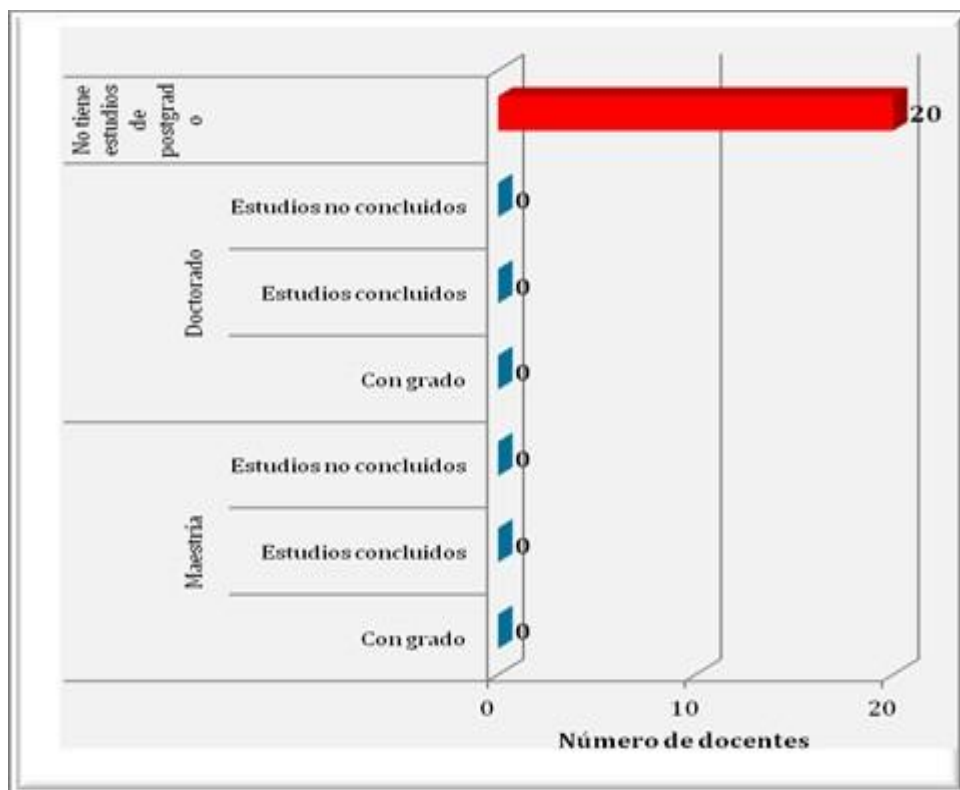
No tiene estudios de postgrado

20

Doctorado

Estudios no concluidos

0

Estudios concluidos

0

Con grado

0

Maestría

Estudios no concluidos

0

Estudios concluidos

0

Con grado

0

0

10

20

Número de docentes